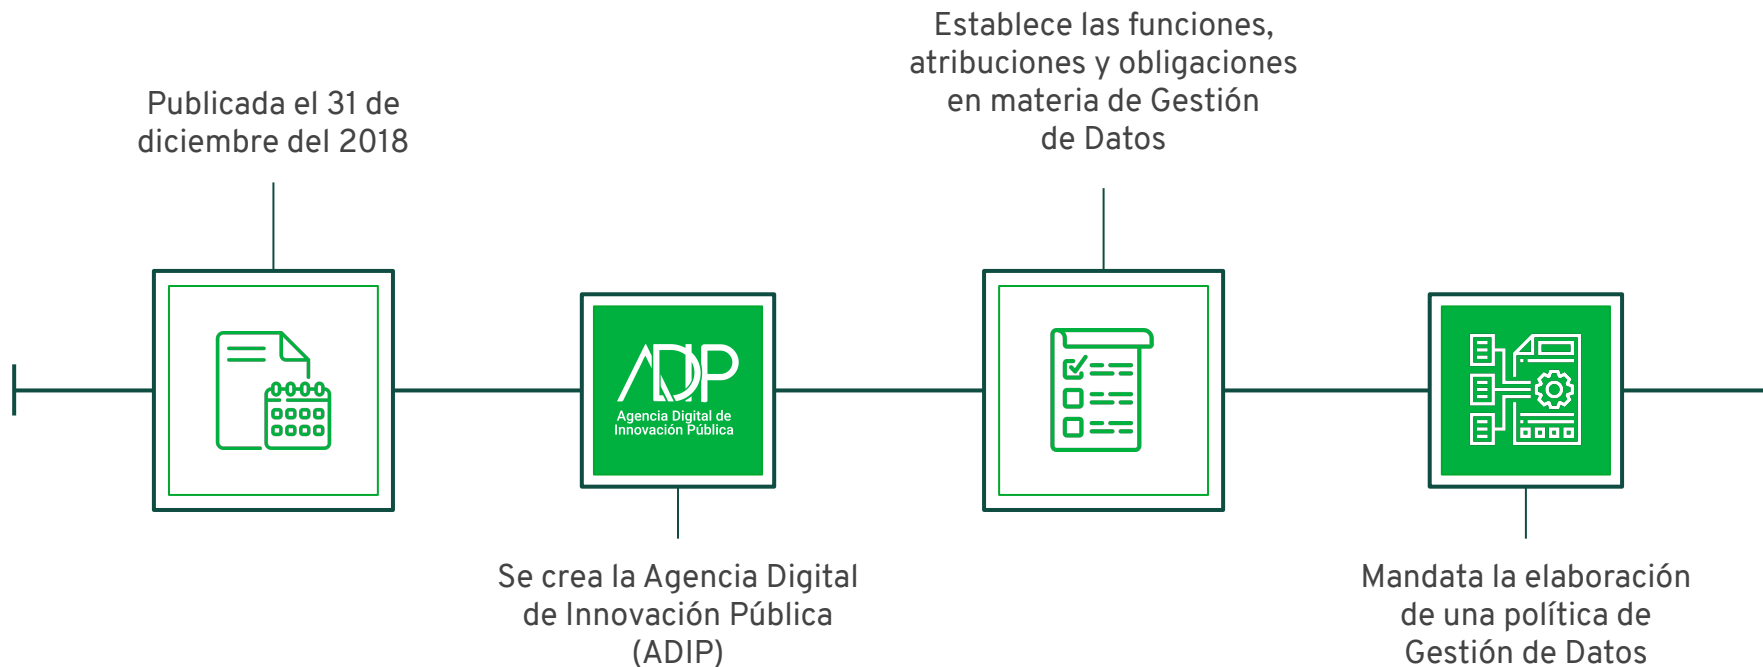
Publicada el 31 de diciembre del 2018

ADIP
Agencia Digital de Innovación Pública

Se crea la Agencia Digital de Innovación Pública (ADIP)

Establece las funciones, atribuciones y obligaciones en materia de Gestión de Datos

Mandata la elaboración de una política de Gestión de Datos